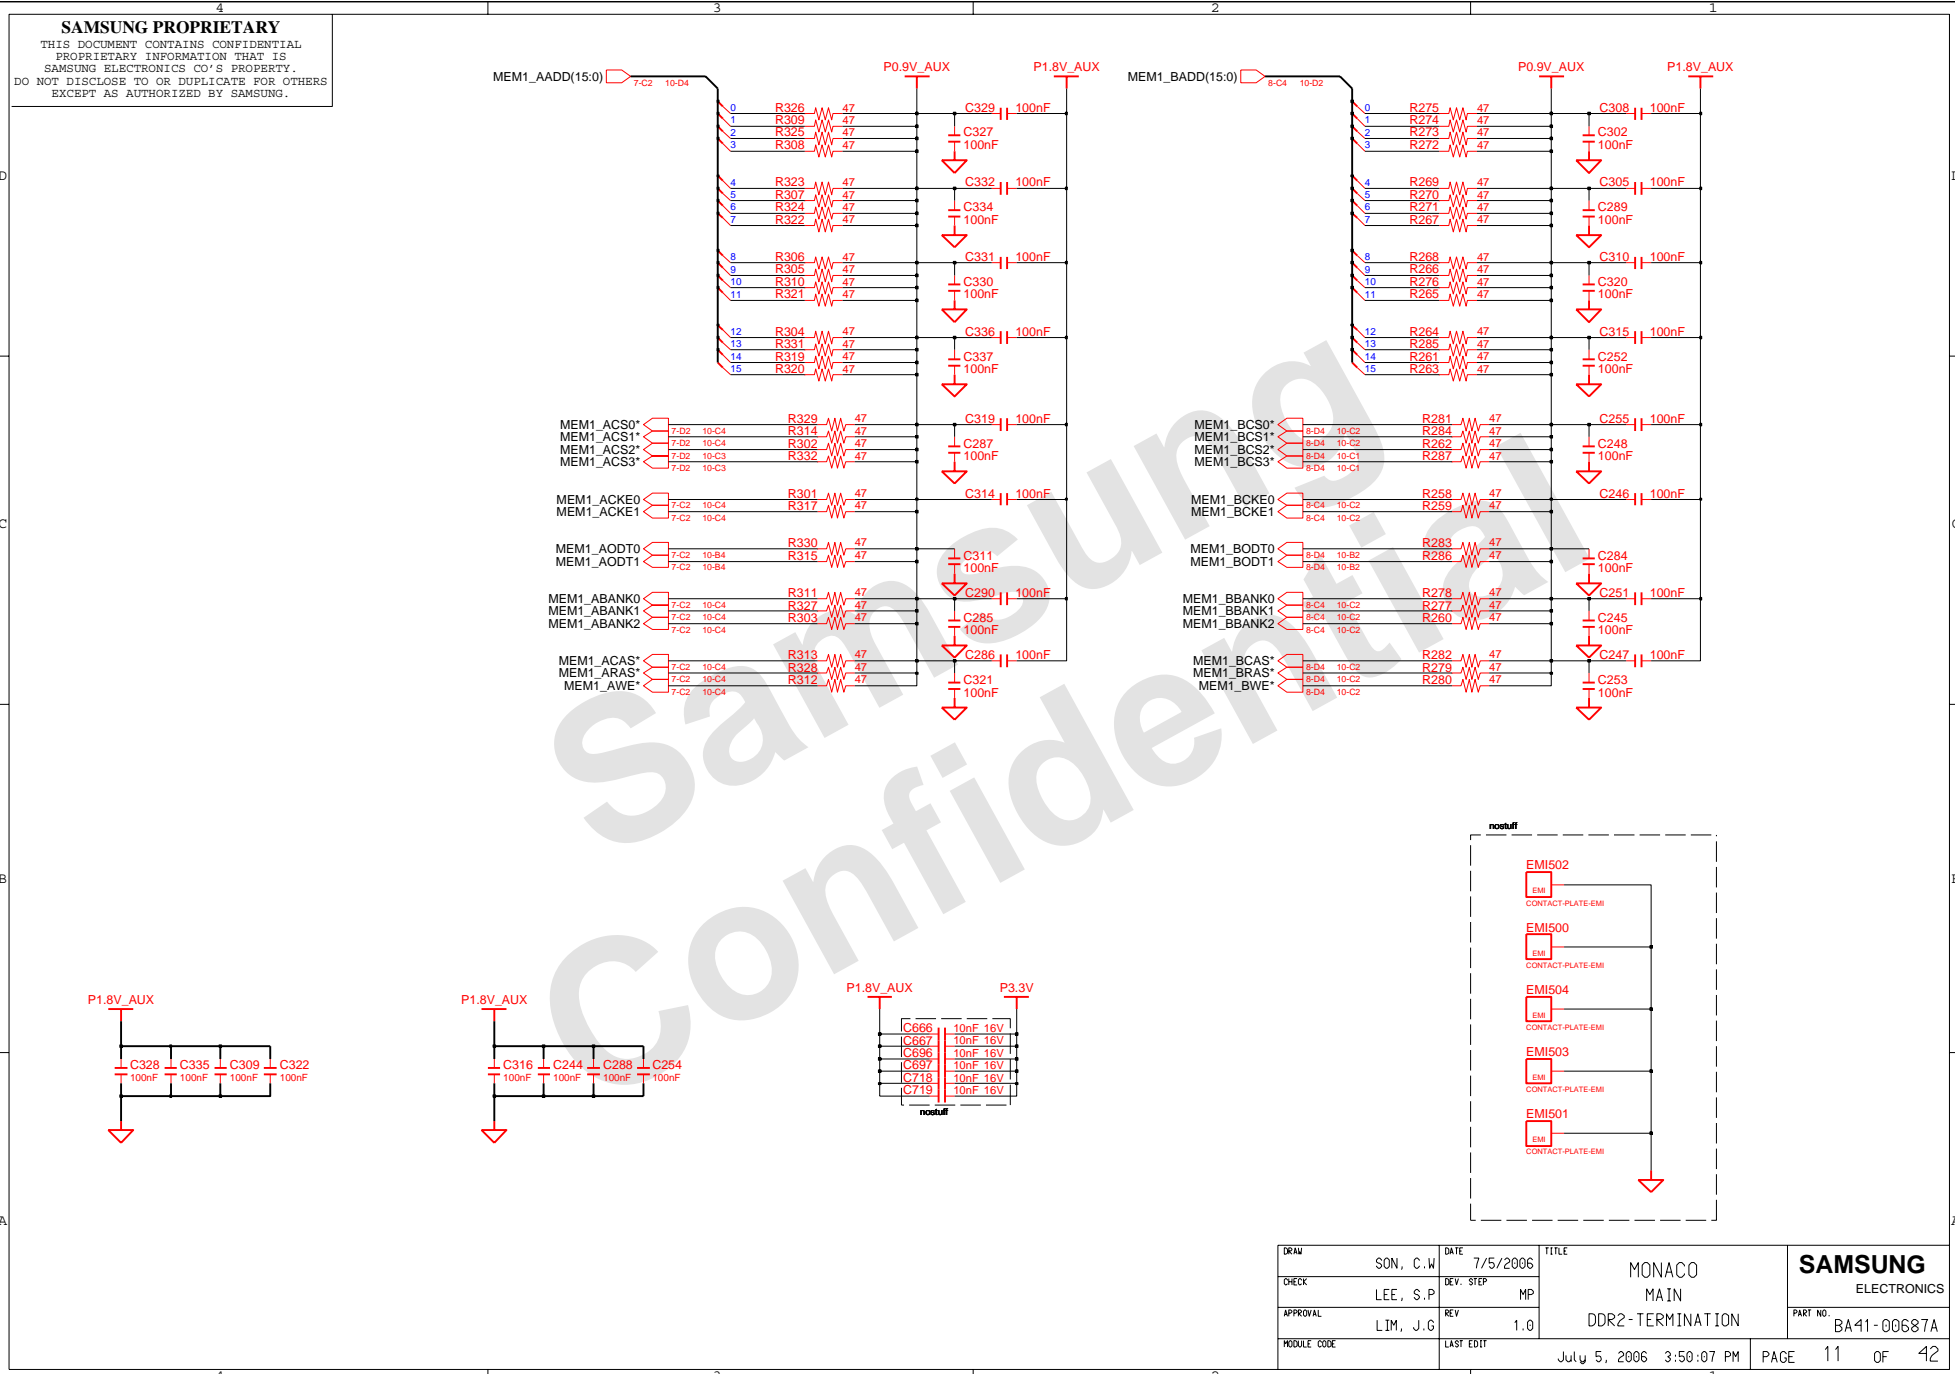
4 3 2 1

SAMSUNG PROPRIETARY
THIS DOCUMENT CONTAINS CONFIDENTIAL PROPRIETARY INFORMATION THAT IS SAMSUNG ELECTRONICS CO'S PROPERTY. DO NOT DISCLOSE TO OR DUPLICATE FOR OTHERS EXCEPT AS AUTHORIZED BY SAMSUNG.

MEM1_AADD(15:0) 7-C2 10-D4

P0.9V_AUX P1.8V_AUX

0 R326 47
1 R309 47
2 R325 47
3 R308 47
C329 100nF
C327 100nF

4 R323 47
5 R307 47
6 R324 47
7 R322 47
C332 100nF
C334 100nF

8 R306 47
9 R305 47
10 R310 47
11 R321 47
C331 100nF
C330 100nF

12 R304 47
13 R331 47
14 R319 47
15 R320 47
C336 100nF
C337 100nF

MEM1_ACS0* 7-D2 10-C4 R329 47
MEM1_ACS1* 7-D2 10-C4 R314 47
MEM1_ACS2* 7-D2 10-C3 R302 47
MEM1_ACS3* 7-D2 10-C3 R332 47
C319 100nF
C287 100nF

MEM1_ACKE0 7-C2 10-C4 R301 47
MEM1_ACKE1 7-C2 10-C4 R317 47
C314 100nF

MEM1_AODT0 7-C2 10-B4 R330 47
MEM1_AODT1 7-C2 10-B4 R315 47
C311 100nF

MEM1_ABANK0 7-C2 10-C4 R311 47
MEM1_ABANK1 7-C2 10-C4 R327 47
MEM1_ABANK2 7-C2 10-C4 R303 47
C290 100nF
C285 100nF

MEM1_ACAS* 7-C2 10-C4 R313 47
MEM1_ARAS* 7-C2 10-C4 R328 47
MEM1_AWE* 7-C2 10-C4 R312 47
C286 100nF
C321 100nF

MEM1_BADD(15:0) 8-C4 10-D2

P0.9V_AUX P1.8V_AUX

0 R275 47
1 R274 47
2 R273 47
3 R272 47
C308 100nF
C302 100nF

4 R269 47
5 R270 47
6 R271 47
7 R267 47
C305 100nF
C289 100nF

8 R268 47
9 R266 47
10 R276 47
11 R265 47
C310 100nF
C320 100nF

12 R264 47
13 R285 47
14 R261 47
15 R263 47
C315 100nF
C252 100nF

MEM1_BCS0* 8-D4 10-C2 R281 47
MEM1_BCS1* 8-D4 10-C2 R284 47
MEM1_BCS2* 8-D4 10-C1 R262 47
MEM1_BCS3* 8-D4 10-C1 R287 47
C255 100nF
C248 100nF

MEM1_BCKE0 8-C4 10-C2 R258 47
MEM1_BCKE1 8-C4 10-C2 R259 47
C246 100nF

MEM1_BODT0 8-D4 10-B2 R283 47
MEM1_BODT1 8-D4 10-B2 R286 47
C284 100nF

MEM1_BBANK0 8-C4 10-C2 R278 47
MEM1_BBANK1 8-C4 10-C2 R277 47
MEM1_BBANK2 8-C4 10-C2 R260 47
C251 100nF
C245 100nF

MEM1_BCAS* 8-D4 10-C2 R282 47
MEM1_BRAS* 8-D4 10-C2 R279 47
MEM1_BWE* 8-D4 10-C2 R280 47
C247 100nF
C253 100nF

Samsung Confidential

nostuff
EMI502 EMI CONTACT-PLATE-EMI
EMI500 EMI CONTACT-PLATE-EMI
EMI504 EMI CONTACT-PLATE-EMI
EMI503 EMI CONTACT-PLATE-EMI
EMI501 EMI CONTACT-PLATE-EMI

P1.8V_AUX
C328 100nF C335 100nF C309 100nF C322 100nF

P1.8V_AUX
C316 100nF C244 100nF C288 100nF C254 100nF

P1.8V_AUX P3.3V
C666 10nF 16V
C667 10nF 16V
C696 10nF 16V
C697 10nF 16V
C718 10nF 16V
C719 10nF 16V
nostuff

| DRAW | SON, C.W | DATE | 7/5/2006 | TITLE | SAMSUNG ELECTRONICS |
|---|---|---|---|---|---|
| CHECK | LEE, S.P | DEV. STEP | MP | MONACO MAIN DDR2-TERMINATION | PART NO. BA41-00687A |
| APPROVAL | LIM, J.G | REV | 1.0 | | |
| MODULE CODE | | LAST EDIT | July 5, 2006 3:50:07 PM | PAGE 11 OF 42 | |